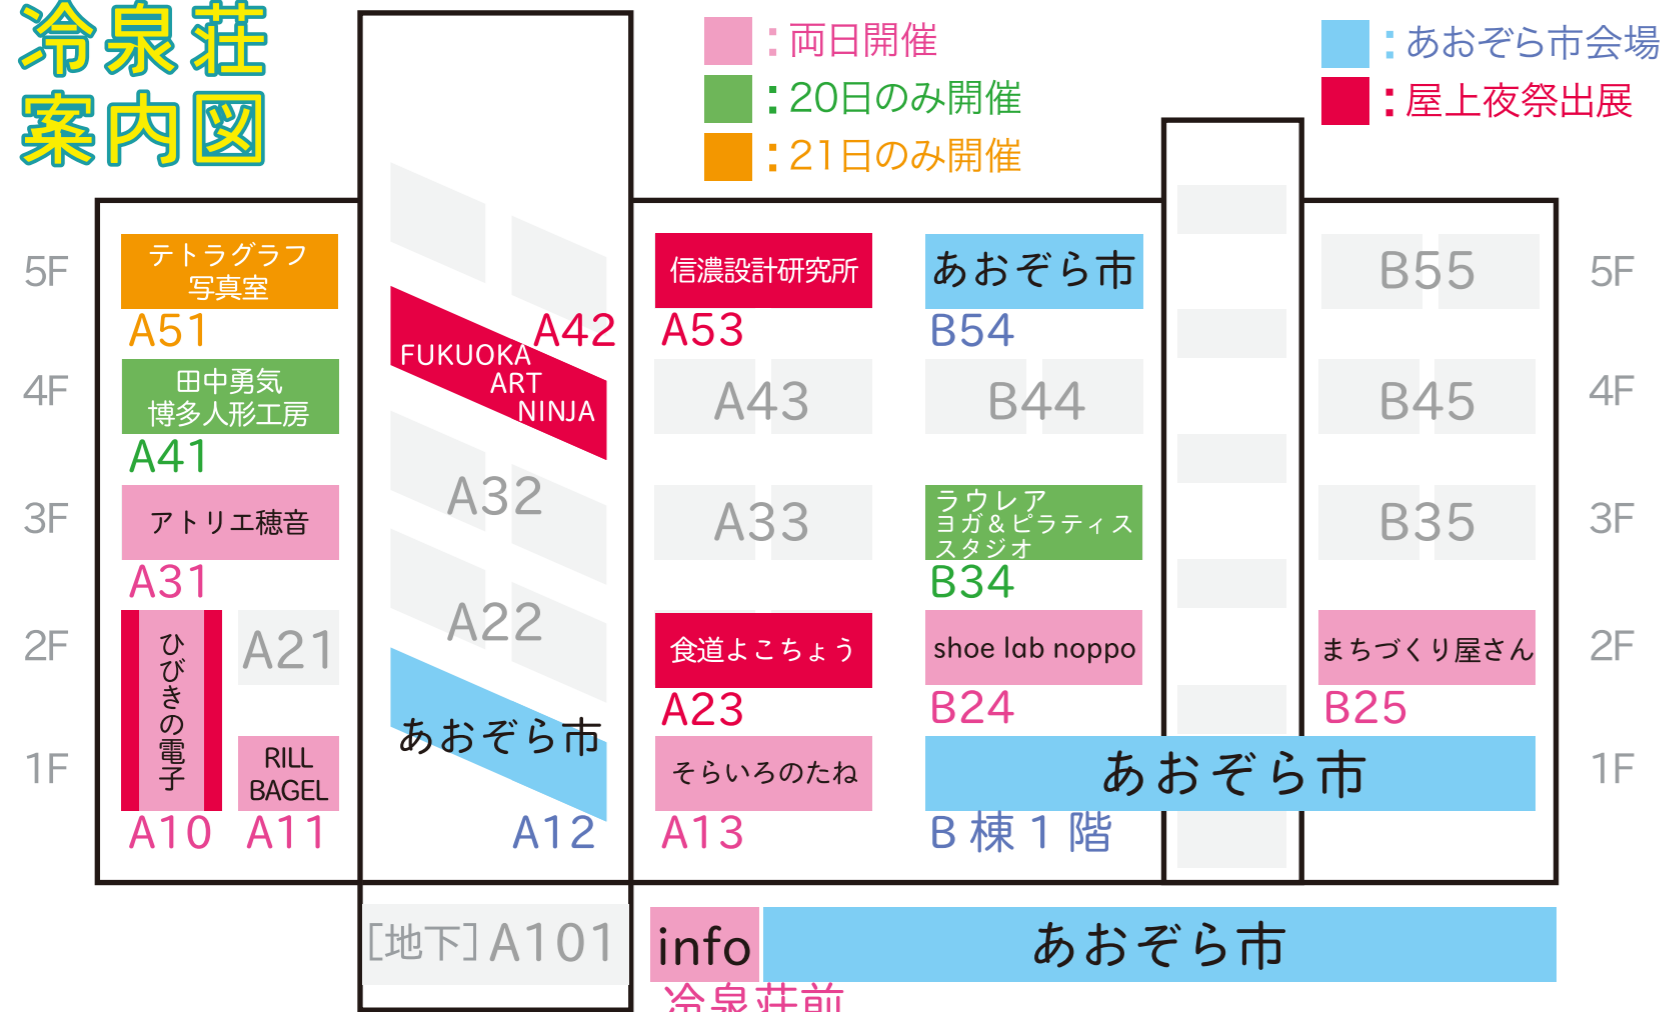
冷泉荘
案内図

：両日開催
：20日のみ開催
：21日のみ開催

：あおぞら市会場
：屋上夜祭出展

5F
4F
3F
2F
1F

テトラグラフ写真室
A51
田中勇気 博多人形工房
A41
アトリエ穂音
A31
ひびきの電子
A21
RILL BAGEL
A10
A11

A42
FUKUOKA ART NINJA
A32
A22
あおぞら市
A12

信濃設計研究所
A53
A43
A33
食道よこちょう
A23
そらいろのたね
A13

あおぞら市
B54
B44
ラウレア ヨガ＆ピラティス スタジオ
B34
shoe lab noppo
B24
あおぞら市
B棟1階

B55
B45
B35
まちづくり屋さん
B25

5F
4F
3F
2F
1F

[地下]A101
info
あおぞら市
冷泉荘前